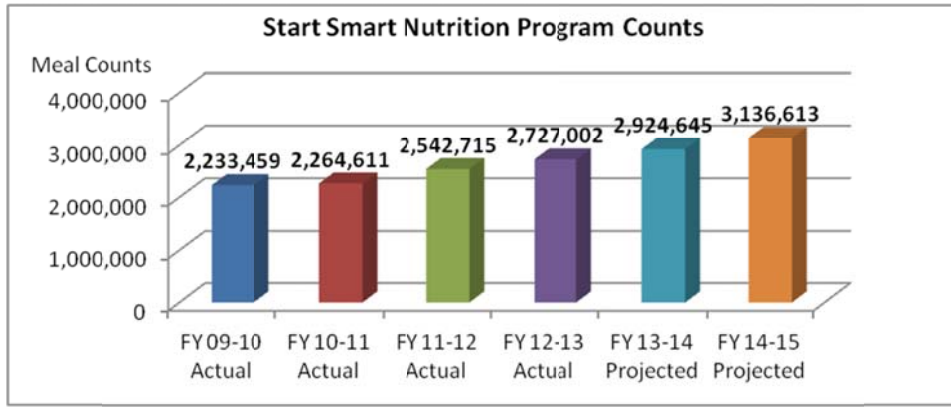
Start Smart Nutrition Program Counts

Meal Counts

4,000,000
3,000,000
2,000,000
1,000,000
0

2,233,459
2,264,611
2,542,715
2,727,002
2,924,645
3,136,613

FY 09-10 Actual
FY 10-11 Actual
FY 11-12 Actual
FY 12-13 Actual
FY 13-14 Projected
FY 14-15 Projected